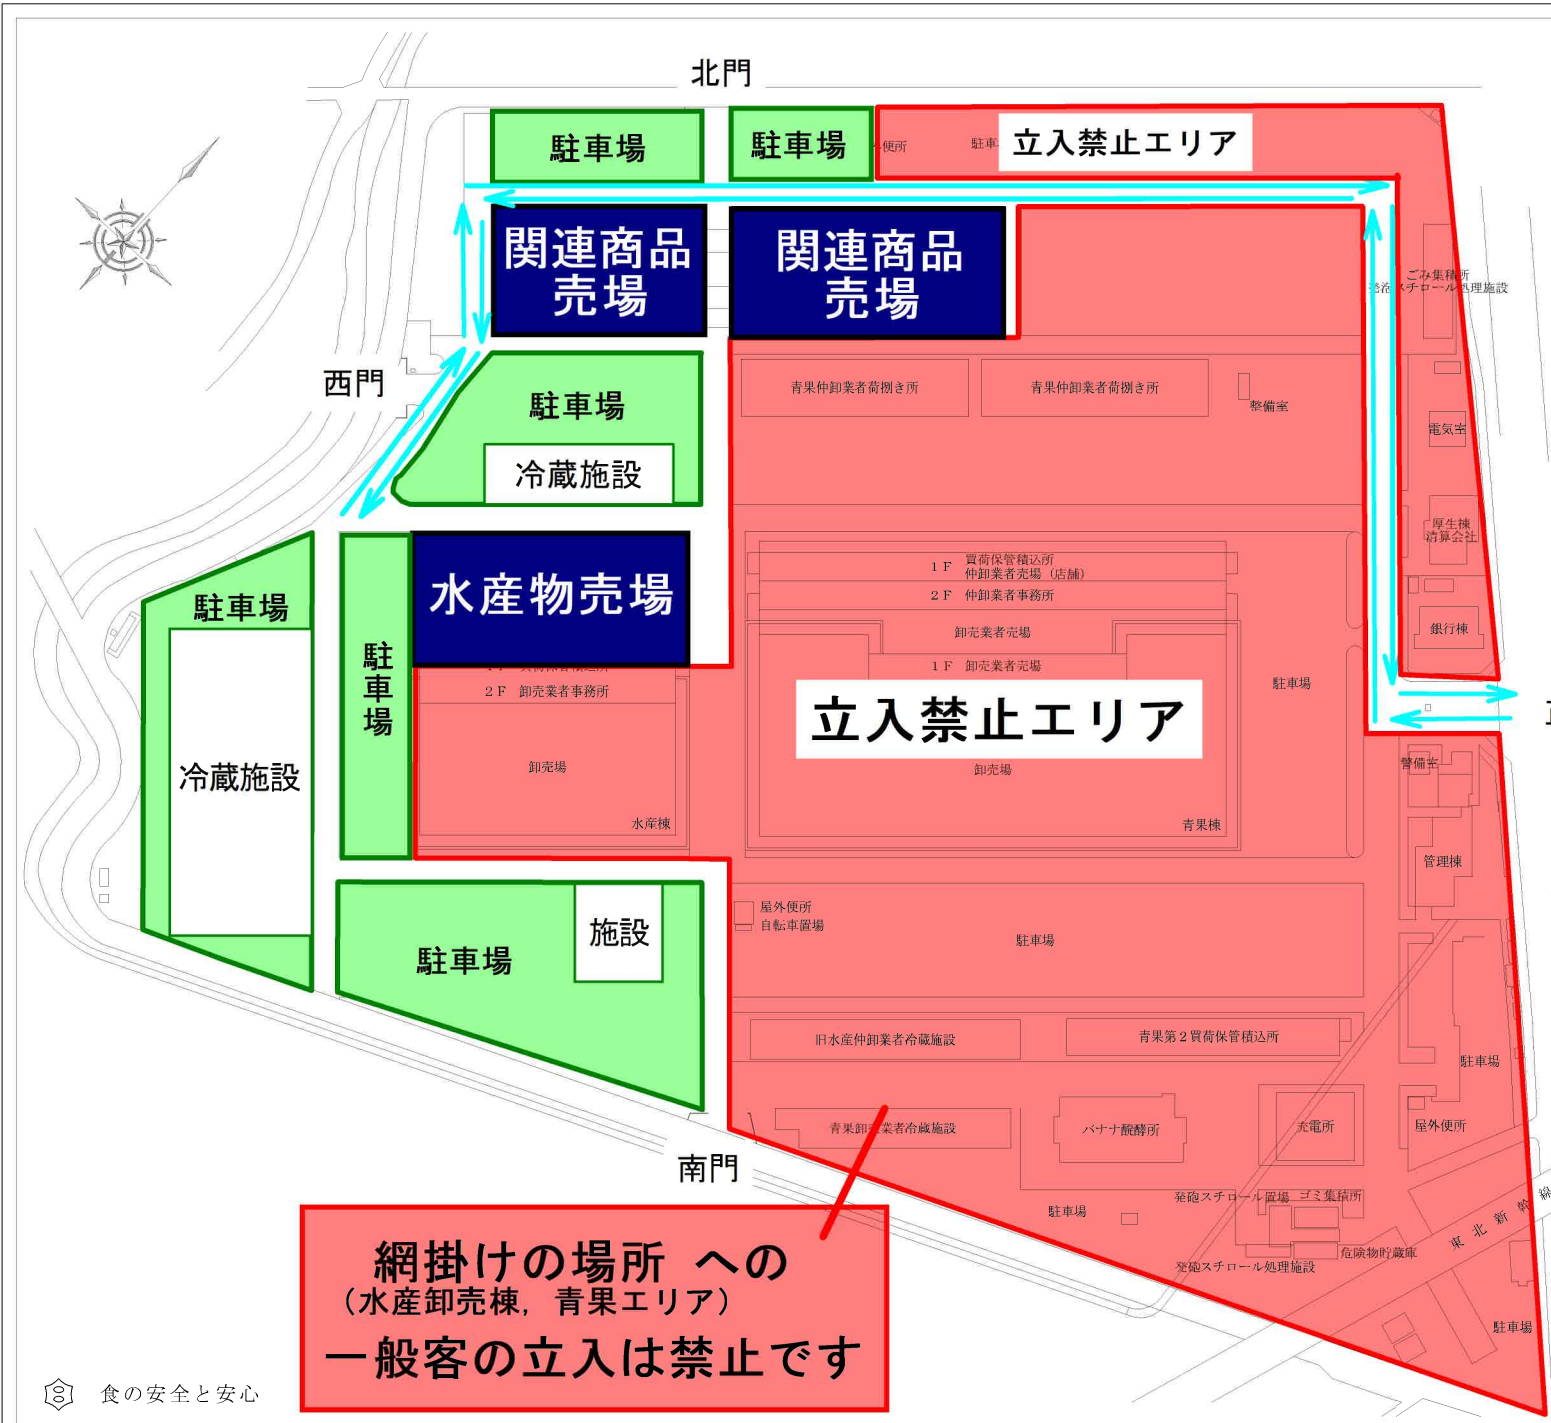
北門

駐車場

駐車場

便所

駐車

立入禁止エリア

関連商品売場

関連商品売場

ごみ集積所

発泡スチロール処理施設

西門

駐車場

冷蔵施設

青果仲卸業者荷捌き所

青果仲卸業者荷捌き所

整備室

電気室

厚生棟
清算会社

1F 買荷保管積込所
仲卸業者売場（店舗）

2F 仲卸業者事務所

卸売業者売場

1F 卸売業者売場

銀行棟

駐車場

水産物売場

駐車場

駐車場

冷蔵施設

2F 卸売業者事務所

卸売場

水産棟

立入禁止エリア

卸売場

青果棟

警備室

管理棟

屋外便所
自転車置場

駐車場

駐車場

施設

旧水産仲卸業者冷蔵施設

青果第2買荷保管積込所

駐車場

青果卸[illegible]業者冷蔵施設

バナナ醗酵所

充電所

屋外便所

南門

発砲スチロール置場 ゴミ集積所

駐車場

危険物貯蔵庫

東北新幹線

発泡スチロール処理施設

駐車場

網掛けの場所への
（水産卸売棟，青果エリア）
一般客の立入は禁止です

食の安全と安心